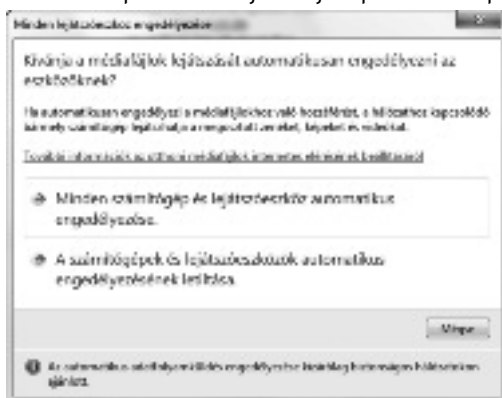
Minden lejátszóeszköz engedélyezése

Kívánja a médiafájlok lejátszását automatikusan engedélyezni az eszközöknek?

Ha automatikusan engedélyezi a médiafájlokhoz való hozzáférést, a hálózathoz kapcsolódó bármely számítógép lejátszhatja a megosztott zenéket, képeket és videókat.

További információk az otthoni médiafájlok internetes elérésének beállításáról

Minden számítógép és lejátszóeszköz automatikus engedélyezése.

A számítógépek és lejátszóeszközök automatikus engedélyezésének letiltása.

Mégse

Az automatikus engedélyezés módosítása a hálózat biztonsági beállításaitól függ.